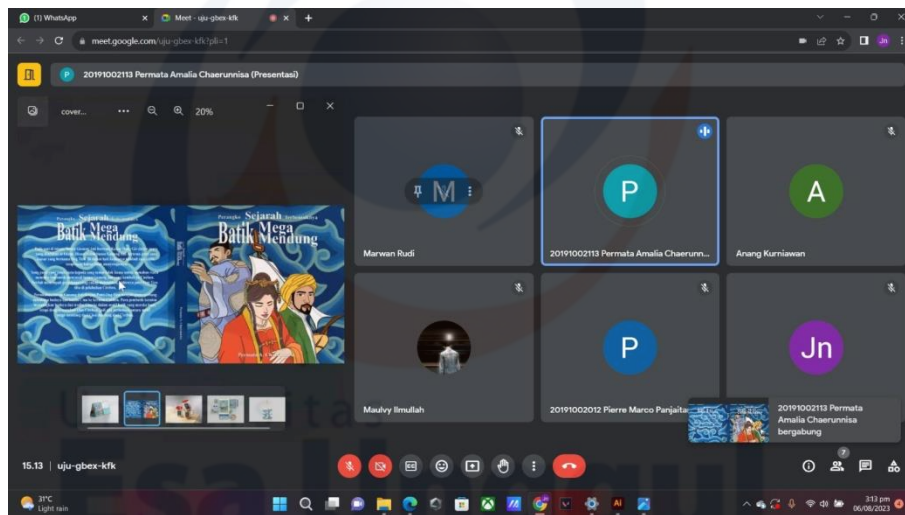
(1) WhatsApp
Meet - uju-gbex-kfk
meet.google.com/uju-gbex-kfk?pli=1
20191002113 Permata Amalia Chaerunnisa (Presentasi)
cover... ••• 20%
Sejarah
Batik Mega Mendung
Sejarah
Batik Mega Mendung
M
Marwan Rudi
P
20191002113 Permata Amalia Chaerunn...
A
Anang Kurniawan
Maulvy Ilmullah
P
20191002012 Pierre Marco Panjaita
Jn
20191002113 Permata Amalia Chaerunnisa bergabung
15.13 | uju-gbex-kfk
7
31°C
Light rain
3:13 pm
06/08/2023
Esa Unggul